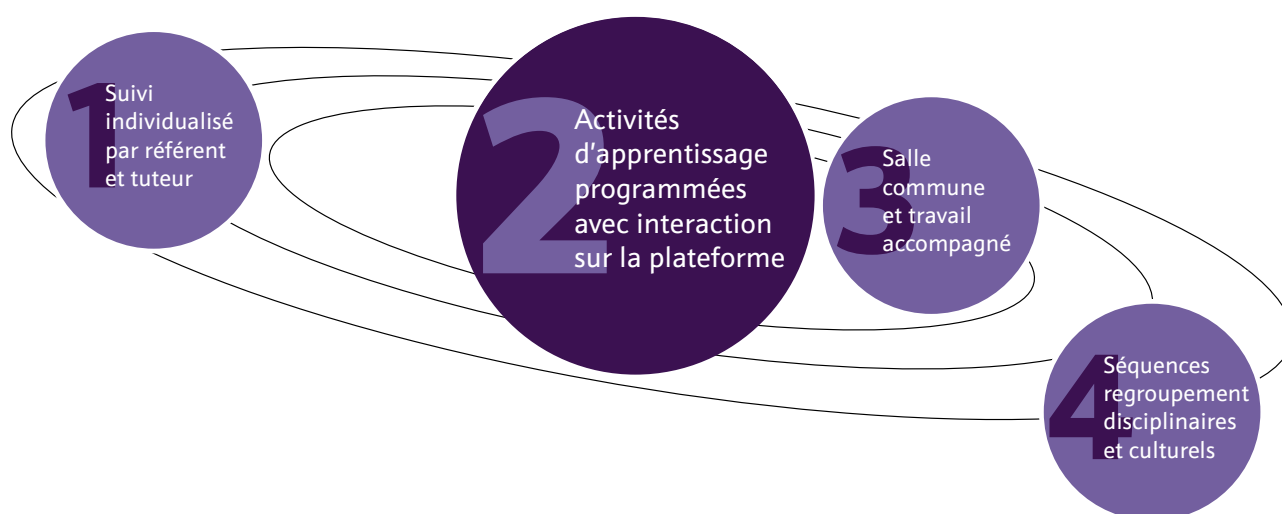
1
Suivi individualisé par référent et tuteur

2
Activités d’apprentissage programmées avec interaction sur la plateforme

3
Salle commune et travail accompagné

4
Séquences regroupement disciplinaires et culturels